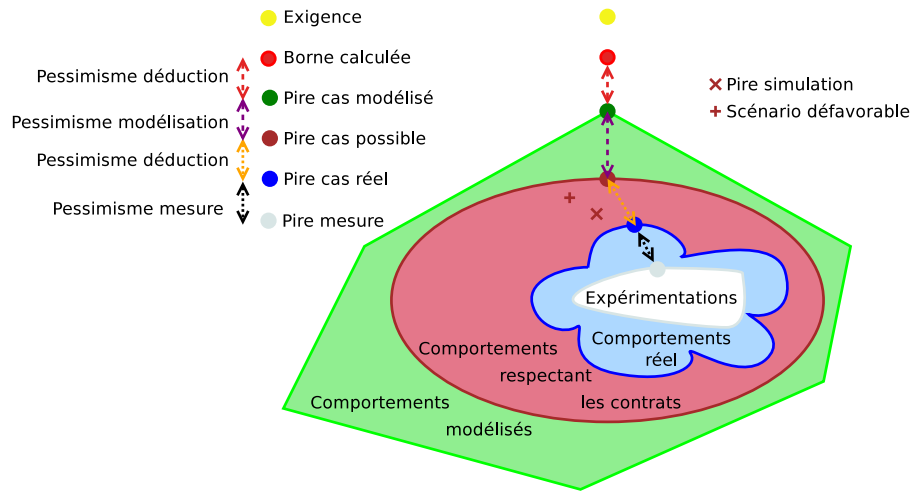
Exigence

Borne calculée

Pessimisme déduction

Pire cas modélisé

Pessimisme modélisation

Pire cas possible

Pessimisme déduction

Pire cas réel

Pessimisme mesure

Pire mesure

× Pire simulation

+ Scénario défavorable

Expérimentations

Comportements réel

Comportements respectant les contrats

Comportements modélisés